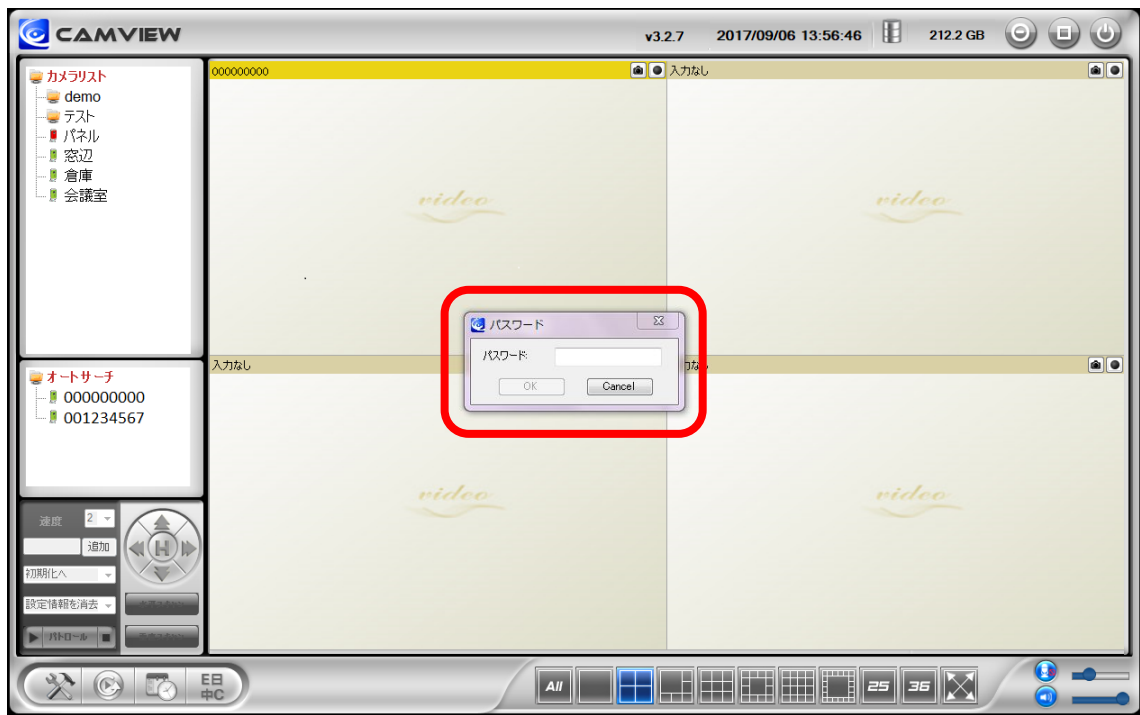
CAMVIEW

v3.2.7 2017/09/06 13:56:46 212.2 GB

カメラリスト
demo
テスト
パネル
窓辺
倉庫
会議室

オートサーチ
000000000
001234567

速度 2
追加
初期化へ
設定情報を消去
パトロール

000000000
video
入力なし
video
入力なし
video
入力なし
video

パスワード
パスワード:
OK
Cancel

E日
中C

All
25
36